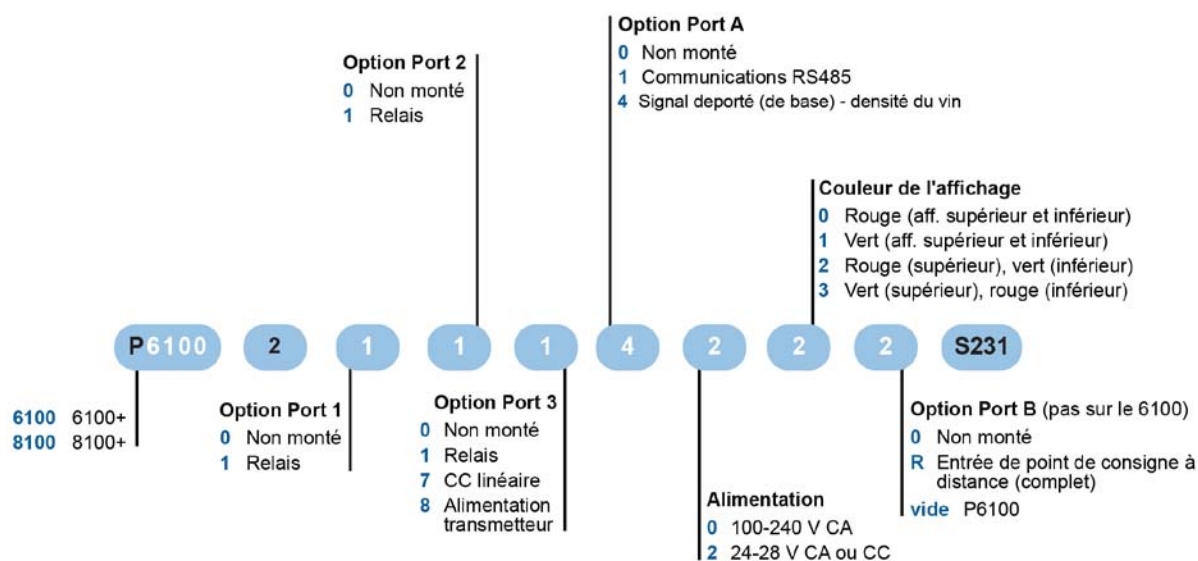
Option Port A
0 Non monté
1 Communications RS485
4 Signal deporté (de base) - densité du vin

Option Port 2
0 Non monté
1 Relais

Couleur de l'affichage
0 Rouge (aff. supérieur et inférieur)
1 Vert (aff. supérieur et inférieur)
2 Rouge (supérieur), vert (inférieur)
3 Vert (supérieur), rouge (inférieur)

P6100 2 1 1 1 4 2 2 2 S231

6100 6100+
8100 8100+

Option Port 1
0 Non monté
1 Relais

Option Port 3
0 Non monté
1 Relais
7 CC linéaire
8 Alimentation transmetteur

Alimentation
0 100-240 V CA
2 24-28 V CA ou CC

Option Port B (pas sur le 6100)
0 Non monté
R Entrée de point de consigne à distance (complet)
vide P6100